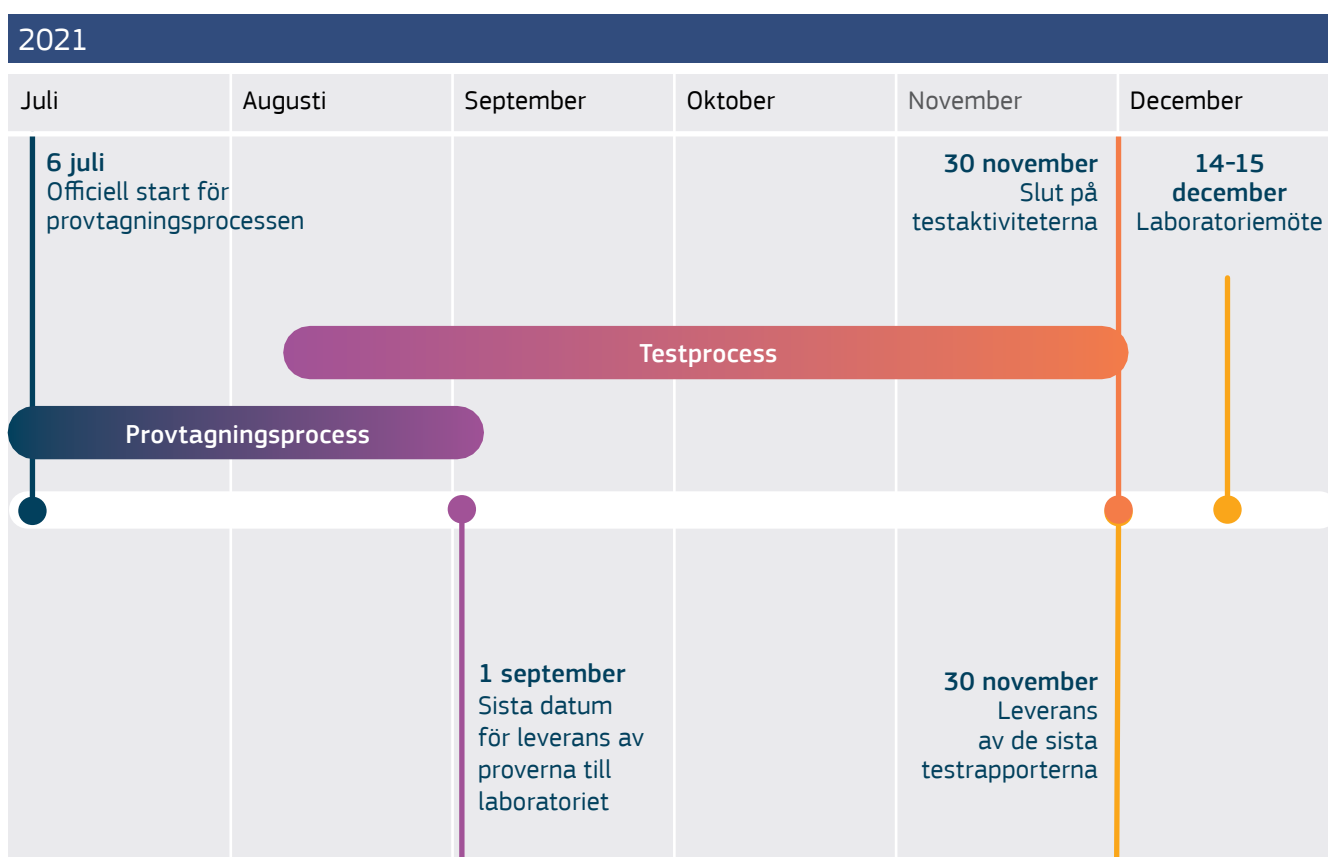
2021

| Juli | Augusti | September | Oktober | November | December |
|---|---|---|---|---|---|

6 juli
Officiell start för provtagningsprocessen

30 november
Slut på testaktiviteterna

14-15 december
Laboratoriemöte

Testprocess

Provtagningsprocess

1 september
Sista datum för leverans av proverna till laboratoriet

30 november
Leverans av de sista testrapporterna